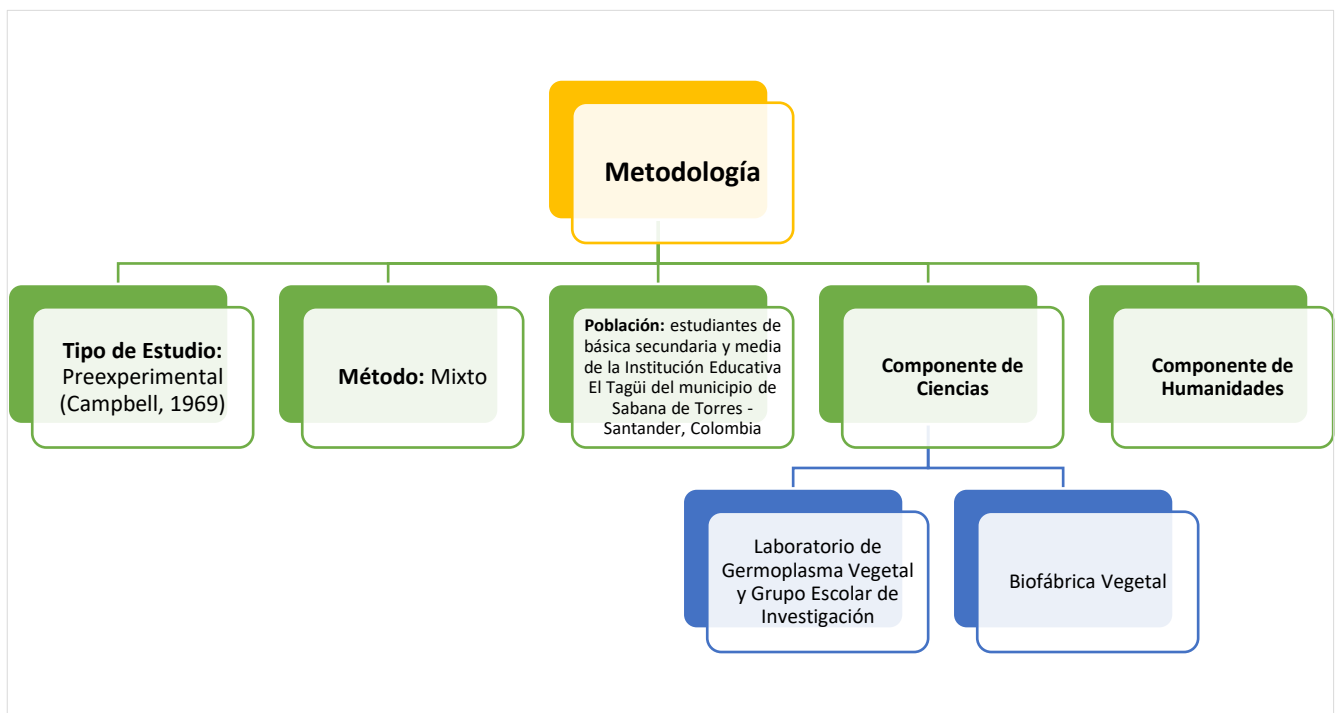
Metodología

Tipo de Estudio: Preexperimental (Campbell, 1969)

Método: Mixto

Población: estudiantes de básica secundaria y media de la Institución Educativa El Tagüi del municipio de Sabana de Torres - Santander, Colombia

Componente de Ciencias

Componente de Humanidades

Laboratorio de Germoplasma Vegetal y Grupo Escolar de Investigación

Biofábrica Vegetal